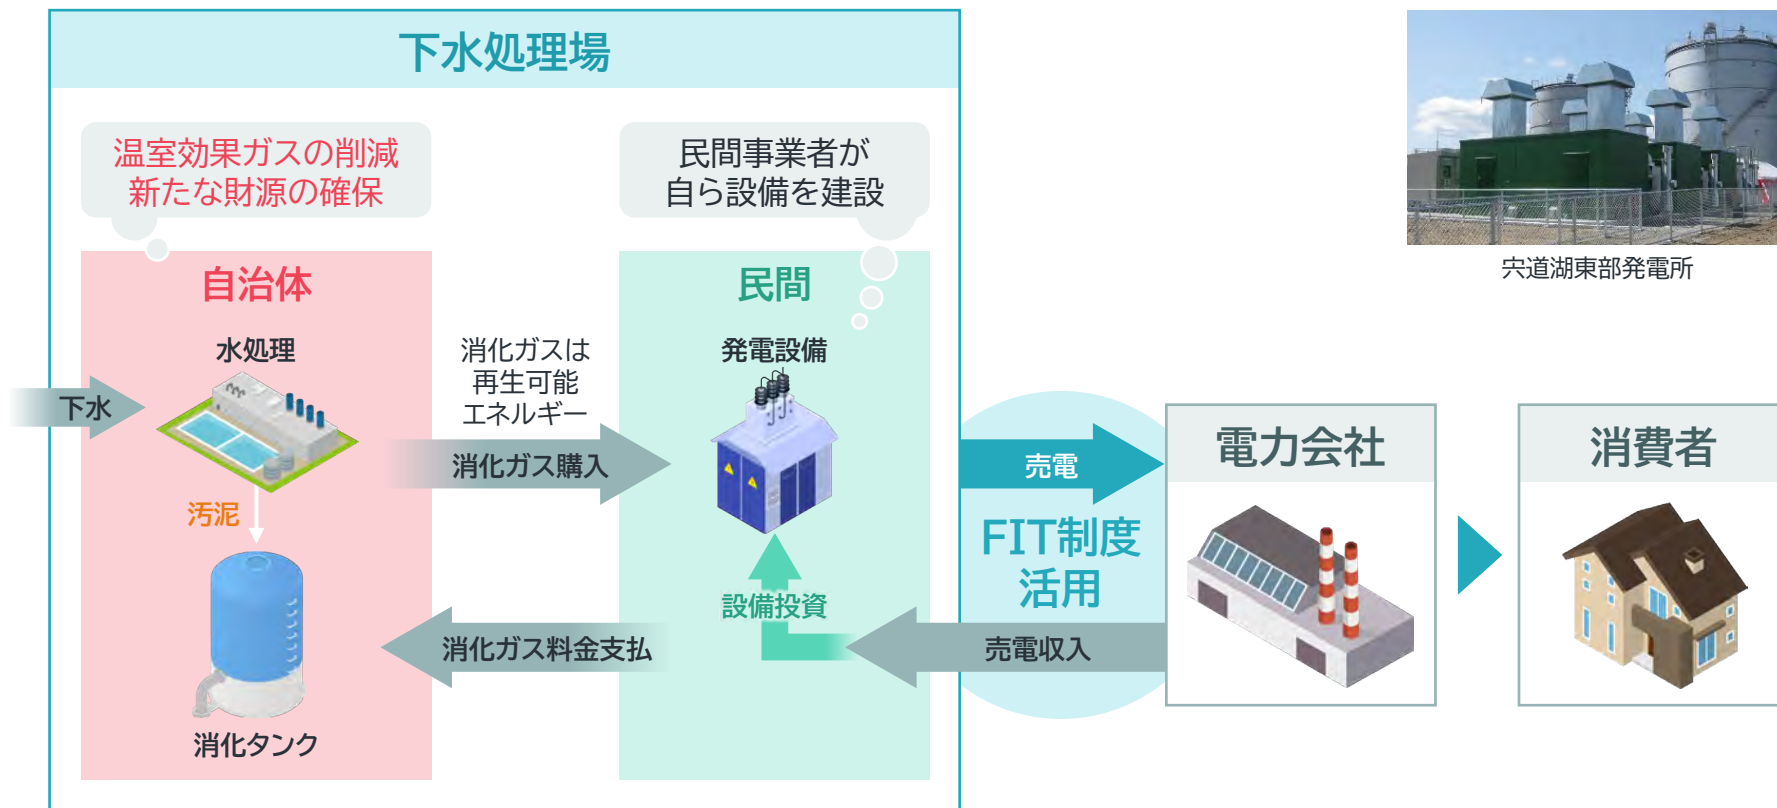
下水処理場

温室効果ガスの削減
新たな財源の確保

民間事業者が
自ら設備を建設

宍道湖東部発電所

自治体

水処理

下水

汚泥

消化タンク

消化ガスは
再生可能
エネルギー

消化ガス購入

消化ガス料金支払

民間

発電設備

設備投資

売電

FIT制度
活用

売電収入

電力会社

消費者